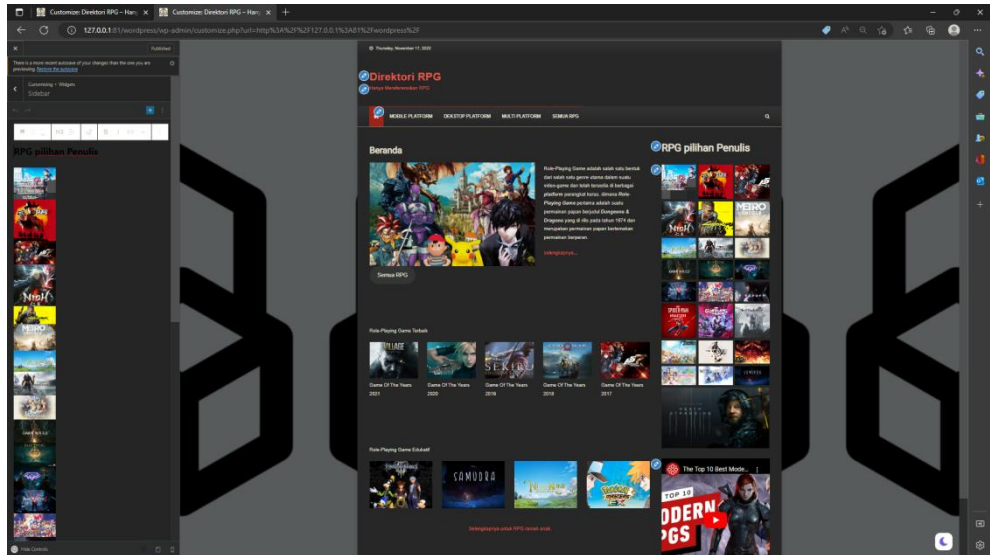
Customize: Direktori RPG – Hany
Customize: Direktori RPG – Hany
127.0.0.1:81/wordpress/wp-admin/customize.php?url=http%3A%2F%2F127.0.0.1%3A81%2Fwordpress%2F

Published

There is a more recent autosave of your changes than the one you are previewing. Restore the autosave

Customizing ▸ Widgets
Sidebar

RPG pilihan Penulis

Hide Controls

Thursday, November 17, 2022

Direktori RPG
Hanya Merekomendasi RPG

MOBILE PLATFORM  DESKTOP PLATFORM  MULTI PLATFORM  SEMUA RPG

Beranda

Role-Playing Game adalah salah satu bentuk dari salah satu genre utama dalam suatu video-game dan telah tersedia di berbagai platform perangkat keras. Bentuk Role Playing Game pertama adalah suatu permainan papan berjudul Dungeons & Dragons yang di rilis pada tahun 1974 dan merupakan permainan papan bertemakan permainan berperan.

selengkapnya...

Semua RPG

RPG pilihan Penulis

Role-Playing Game Terbaik

Game Of The Years 2021
Game Of The Years 2020
Game Of The Years 2019
Game Of The Years 2018
Game Of The Years 2017

Role-Playing Game Edukatif

SAMUDRA

Selengkapnya untuk RPG ramah anak

The Top 10 Best Mode...
TOP 10
ODERN
PGS